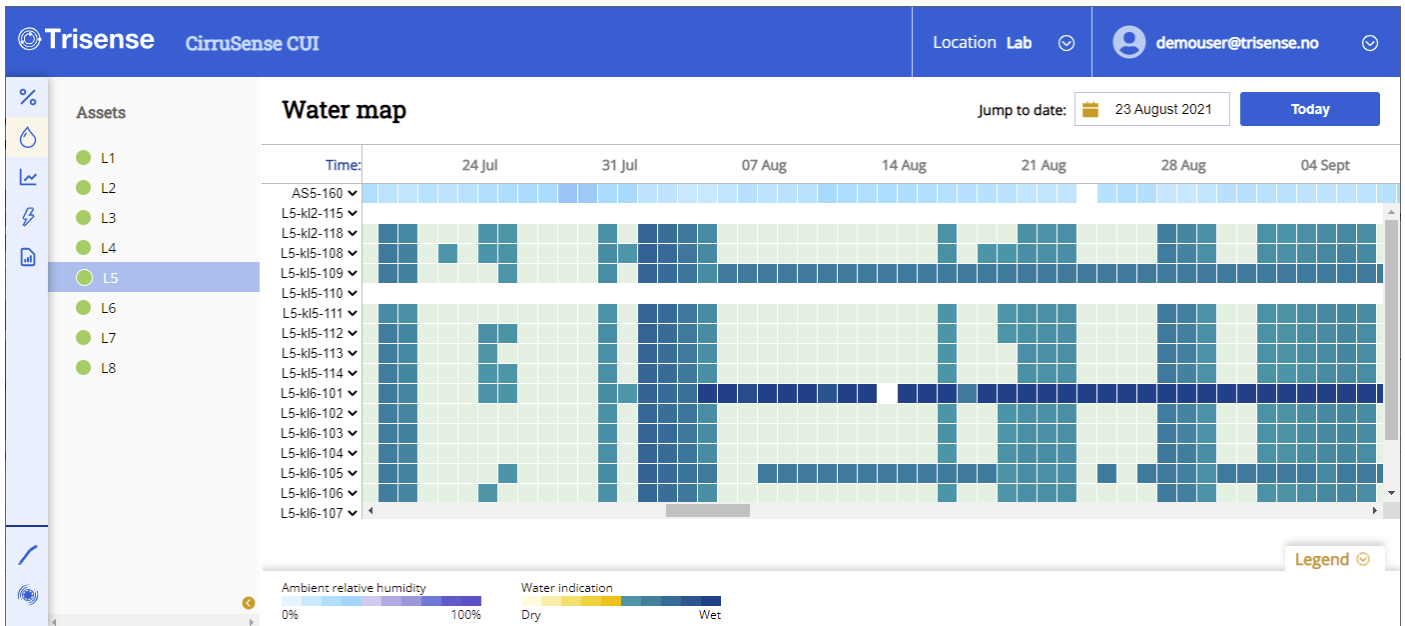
Trisense CirruSense CUI

Location Lab

demouser@trisense.no

Assets

L1
L2
L3
L4
L5
L6
L7
L8

Water map

Jump to date: 23 August 2021 Today

Time: 24 Jul 31 Jul 07 Aug 14 Aug 21 Aug 28 Aug 04 Sept

AS5-160
L5-kl2-115
L5-kl2-118
L5-kl5-108
L5-kl5-109
L5-kl5-110
L5-kl5-111
L5-kl5-112
L5-kl5-113
L5-kl5-114
L5-kl6-101
L5-kl6-102
L5-kl6-103
L5-kl6-104
L5-kl6-105
L5-kl6-106
L5-kl6-107

Legend

Ambient relative humidity
0% 100%

Water indication
Dry Wet